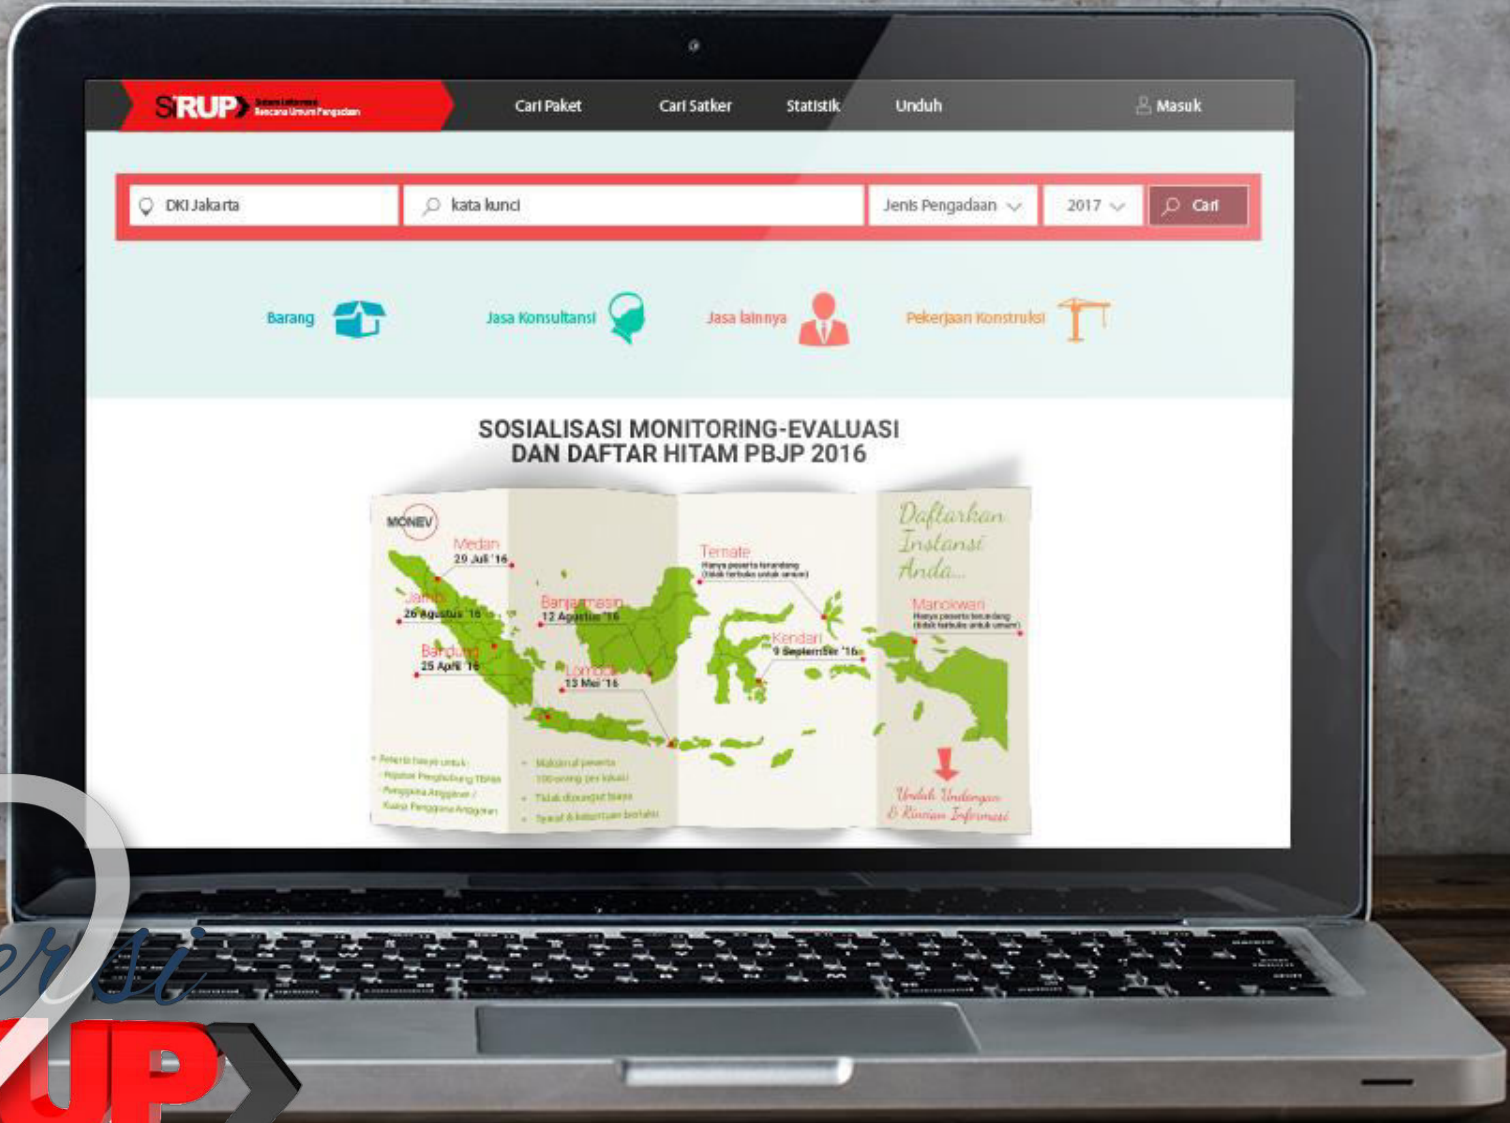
SiRUP Sistem Informasi Rencana Umum Pengadaan

Cari Paket Cari Satker Statistik Unduh Masuk

DKI Jakarta | kata kunci | Jenis Pengadaan | 2017 | Cari

Barang Jasa Konsultansi Jasa lainnya Pekerjaan Konstruksi

SOSIALISASI MONITORING-EVALUASI DAN DAFTAR HITAM PBJP 2016

MONEV

Medan 29 Juli '16

Jambi 26 Agustus '16

Bandung 25 April '16

Banjarmasin 12 Agustus '16

Lombok 13 Mei '16

Ternate Hanya peserta terundang (tidak terbuka untuk umum)

Kendari 9 September '16

Daftarkan Instansi Anda...

Manokwari Hanya peserta terundang (tidak terbuka untuk umum)

• Peserta hanya untuk: - Pejabat Penghubung TEPRA - Pengguna Anggaran / Kuasa Pengguna Anggaran

• Maksimal peserta 100 orang per lokasi • Tidak dipungut biaya • Syarat & ketentuan berlaku

Untuk Undangan & Rincian Informasi

Versi SiRUP